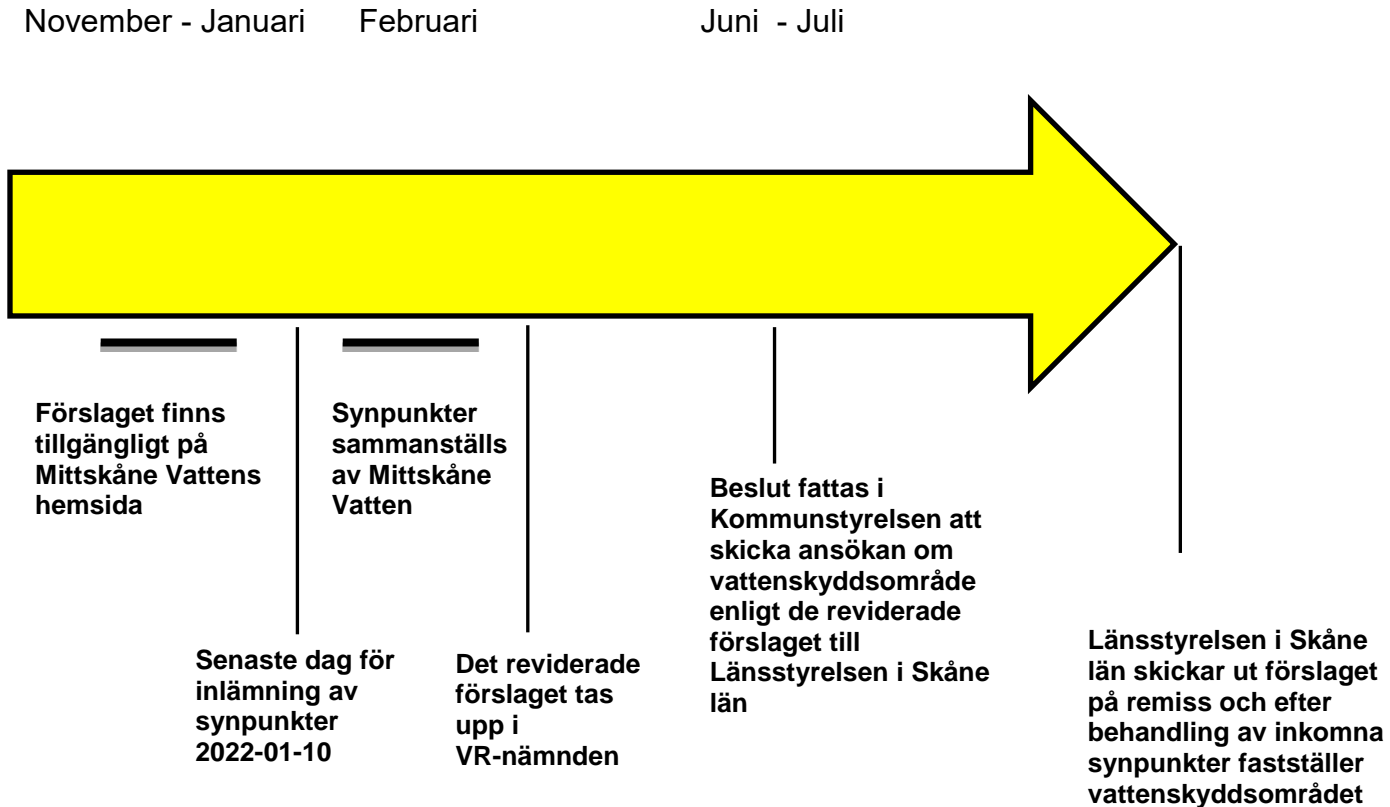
November - Januari Februari Juni - Juli

Förslaget finns tillgängligt på Mittskåne Vattens hemsida

Synpunkter sammanställs av Mittskåne Vatten

Beslut fattas i Kommunstyrelsen att skicka ansökan om vattenskyddsområde enligt de reviderade förslaget till Länsstyrelsen i Skåne län

Senaste dag för inlämning av synpunkter 2022-01-10

Det reviderade förslaget tas upp i VR-nämnden

Länsstyrelsen i Skåne län skickar ut förslaget på remiss och efter behandling av inkomna synpunkter fastställer vattenskyddsområdet